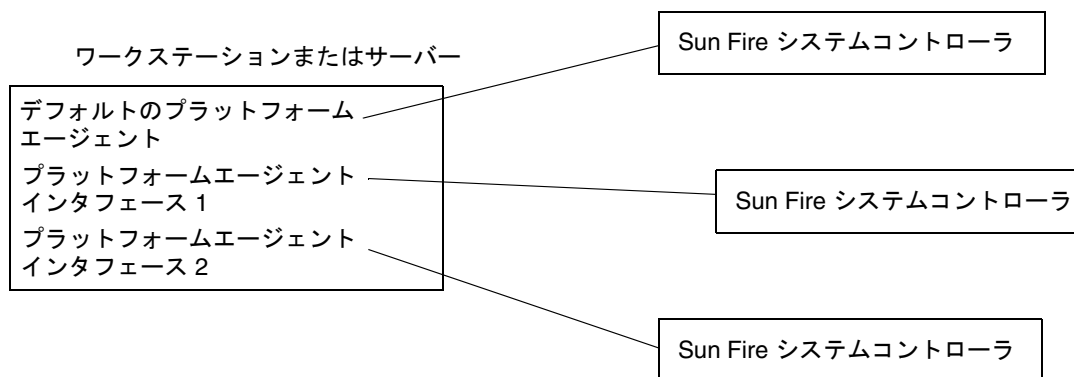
ワークステーションまたはサーバー

デフォルトのプラットフォームエージェント

プラットフォームエージェントインタフェース 1

プラットフォームエージェントインタフェース 2

Sun Fire システムコントローラ

Sun Fire システムコントローラ

Sun Fire システムコントローラ